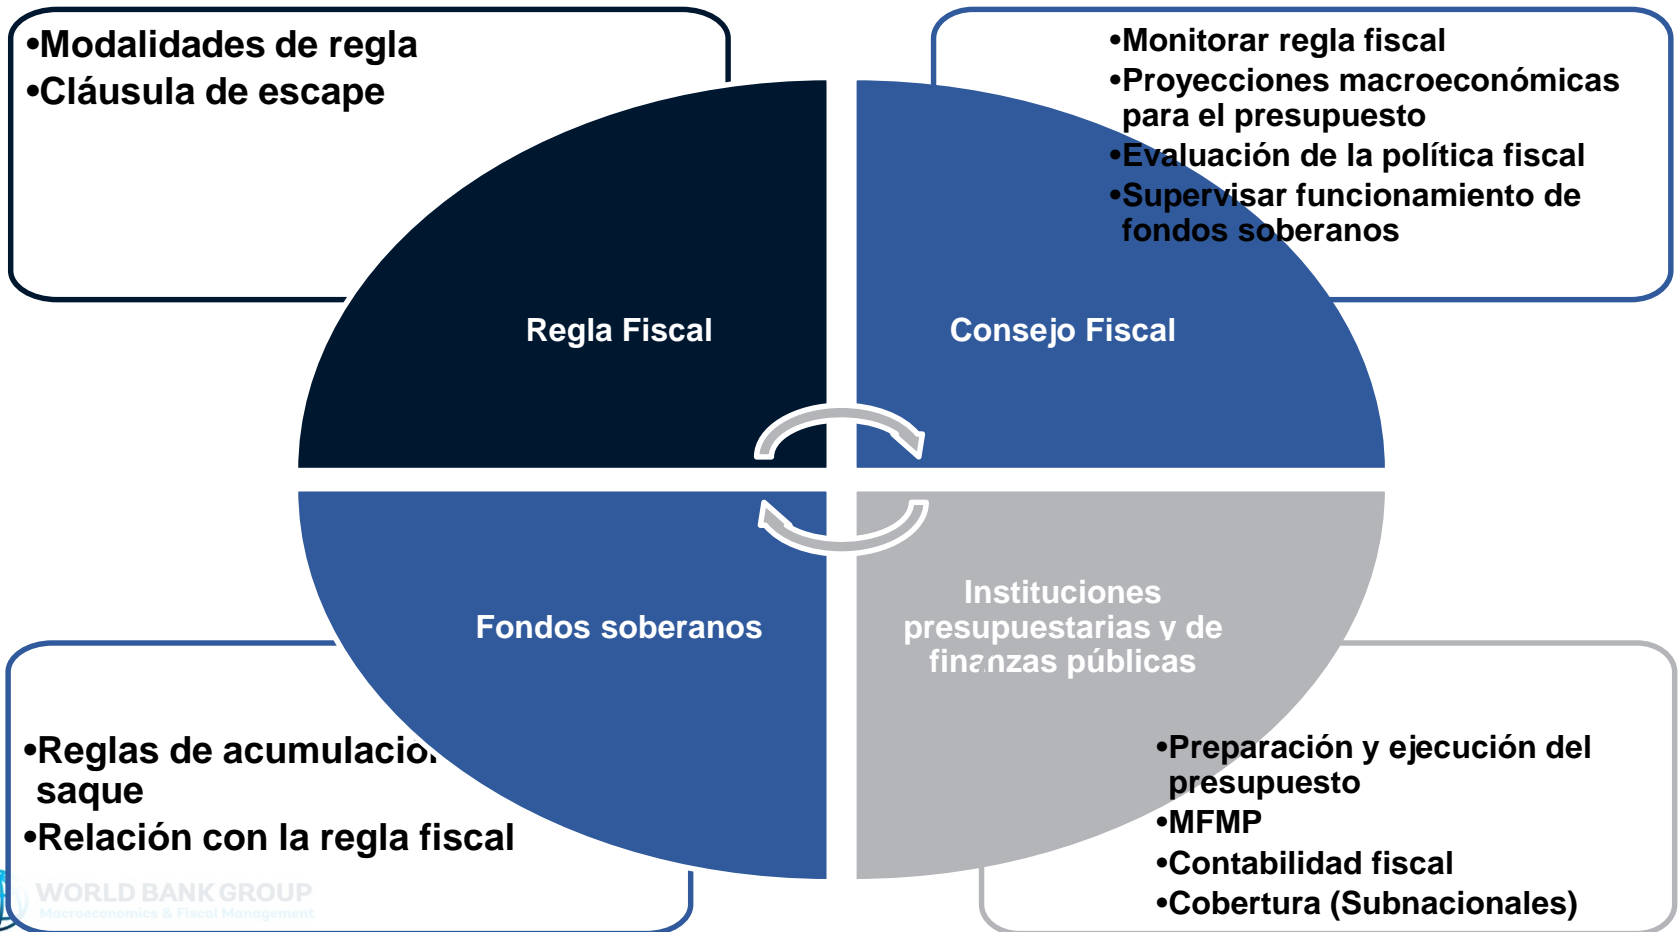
•Modalidades de regla
•Cláusula de escape

•Monitorar regla fiscal
•Proyecciones macroeconómicas para el presupuesto
•Evaluación de la política fiscal
•Supervisar funcionamiento de fondos soberanos

Regla Fiscal

Consejo Fiscal

Fondos soberanos

Instituciones presupuestarias y de finanzas públicas

•Reglas de acumulacio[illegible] saque
•Relación con la regla fiscal

•Preparación y ejecución del presupuesto
•MFMP
•Contabilidad fiscal
•Cobertura (Subnacionales)

WORLD BANK GROUP
Macroeconomics & Fiscal Management